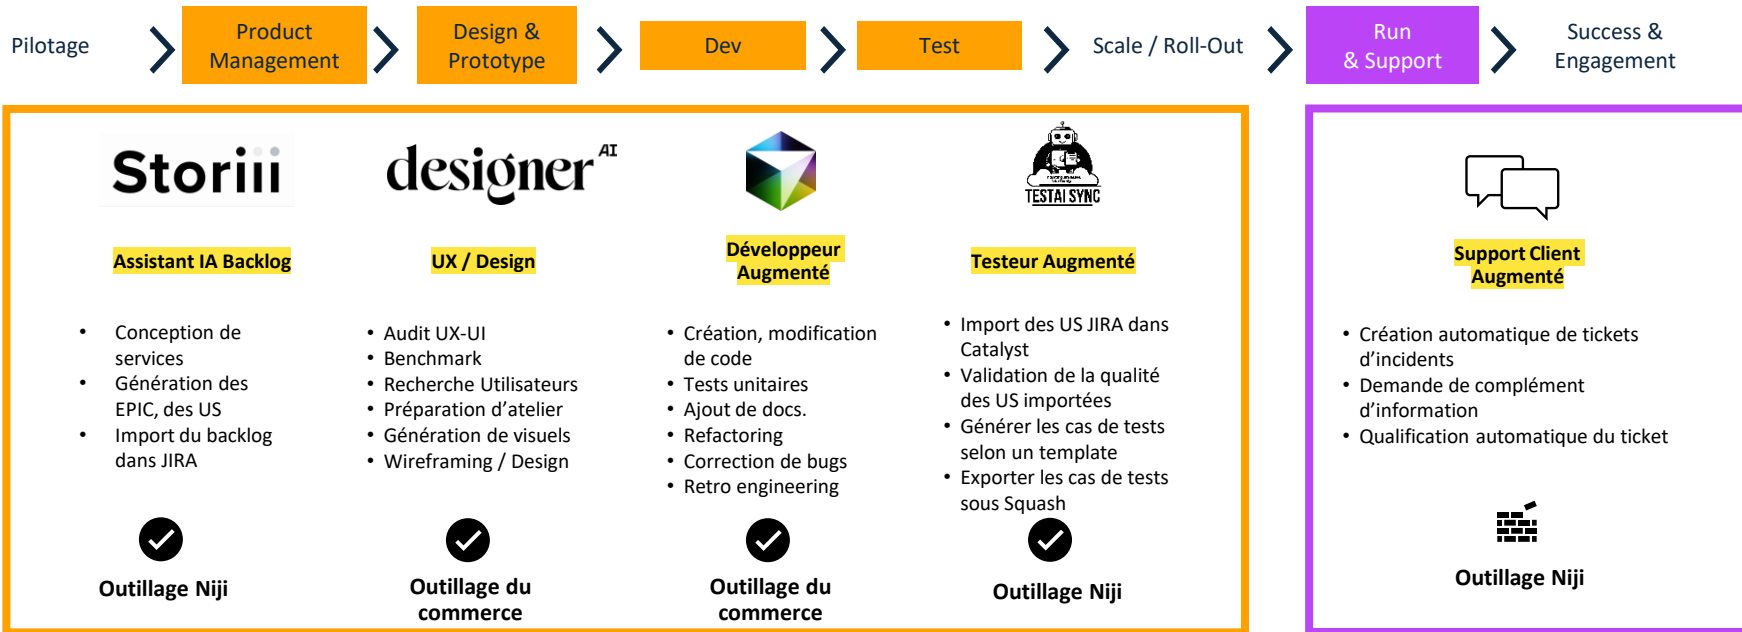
Pilotage

Product Management

Design & Prototype

Dev

Test

Scale / Roll-Out

Run & Support

Success & Engagement

Storiii

Assistant IA Backlog

- Conception de services
- Génération des EPIC, des US
- Import du backlog dans JIRA

Outillage Niji

designer AI

UX / Design

- Audit UX-UI
- Benchmark
- Recherche Utilisateurs
- Préparation d'atelier
- Génération de visuels
- Wireframing / Design

Outillage du commerce

Développeur Augmenté

- Création, modification de code
- Tests unitaires
- Ajout de docs.
- Refactoring
- Correction de bugs
- Retro engineering

Outillage du commerce

TESTAI SYNC

Testeur Augmenté

- Import des US JIRA dans Catalyst
- Validation de la qualité des US importées
- Générer les cas de tests selon un template
- Exporter les cas de tests sous Squash

Outillage Niji

Support Client Augmenté

- Création automatique de tickets d'incidents
- Demande de complément d'information
- Qualification automatique du ticket

Outillage Niji